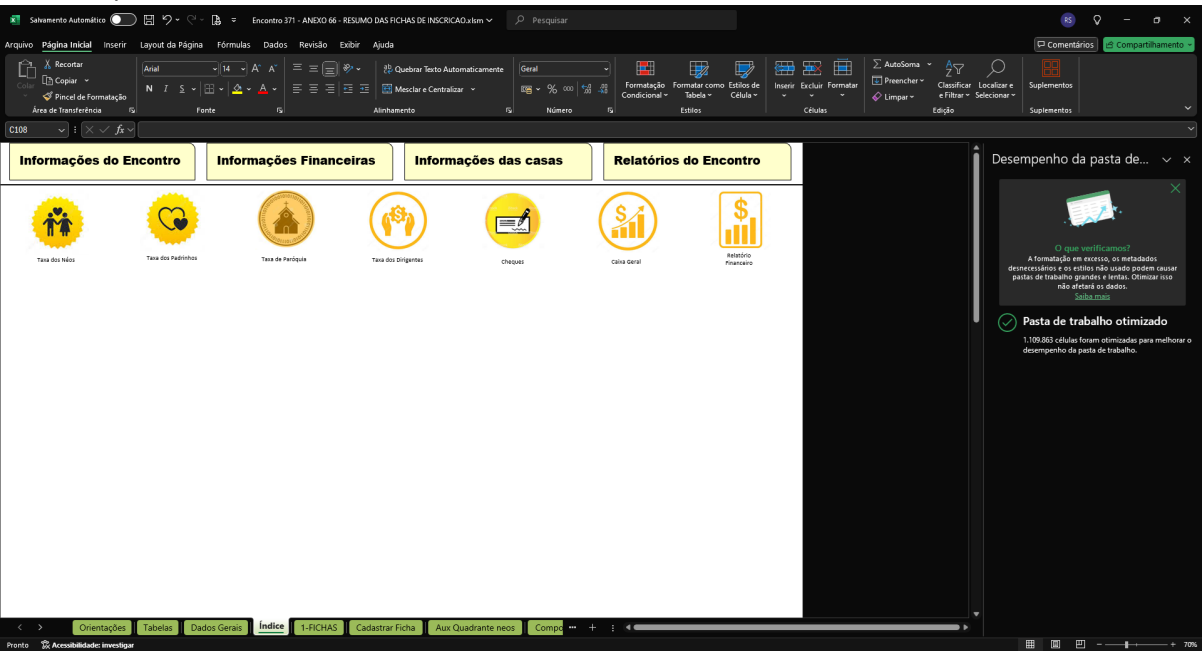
Salvamento Automático
Encontro 371 - ANEXO 66 - RESUMO DAS FICHAS DE INSCRICAO.xlsm
Pesquisar
RS

Arquivo Página Inicial Inserir Layout da Página Fórmulas Dados Revisão Exibir Ajuda
Comentários Compartilhamento

Colar
Recortar
Copiar
Pincel de Formatação
Área de Transferência
Arial 14
N I S
Fonte
Quebrar Texto Automaticamente
Mesclar e Centralizar
Alinhamento
Geral
% 000
Número
Formatação Condicional
Formatar como Tabela
Estilos de Célula
Estilos
Inserir Excluir Formatar
Células
AutoSoma
Preencher
Limpar
Classificar e Filtrar
Localizar e Selecionar
Edição
Suplementos
Suplementos

C108
fx

Informações do Encontro
Informações Financeiras
Informações das casas
Relatórios do Encontro

Taxa dos Nóos
Taxa dos Padrinhos
Taxa de Paróquia
Taxa dos Dirigentes
Cheques
Caixa Geral
Relatório Financeiro

Desempenho da pasta de...
O que verificamos?
A formatação em excesso, os metadados desnecessários e os estilos não usado podem causar pastas de trabalho grandes e lentas. Otimizar isso não afetará os dados.
Saiba mais
Pasta de trabalho otimizado
1.109.863 células foram otimizadas para melhorar o desempenho da pasta de trabalho.

Orientações Tabelas Dados Gerais Índice 1-FICHAS Cadastrar Ficha Aux Quadrante neos Compo ...
Pronto
Acessibilidade: investigar
70%